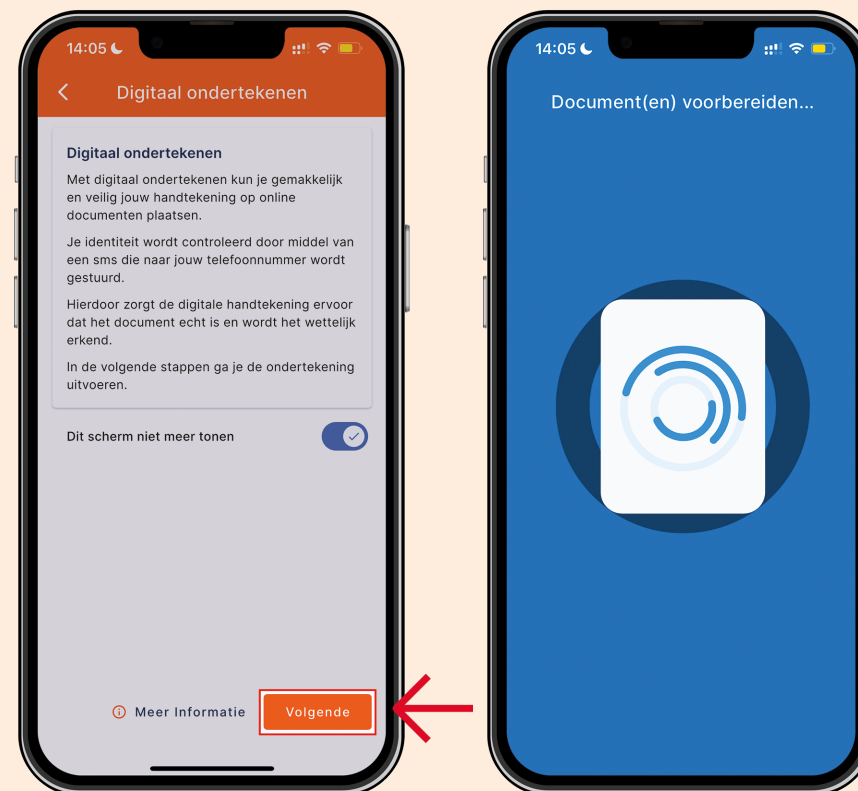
14:05

Digitaal ondertekenen

Digitaal ondertekenen

Met digitaal ondertekenen kun je gemakkelijk en veilig jouw handtekening op online documenten plaatsen.

Je identiteit wordt controleerd door middel van een sms die naar jouw telefoonnummer wordt gestuurd.

Hierdoor zorgt de digitale handtekening ervoor dat het document echt is en wordt het wettelijk erkend.

In de volgende stappen ga je de ondertekening uitvoeren.

Dit scherm niet meer tonen

Meer Informatie

Volgende

14:05

Document(en) voorbereiden...